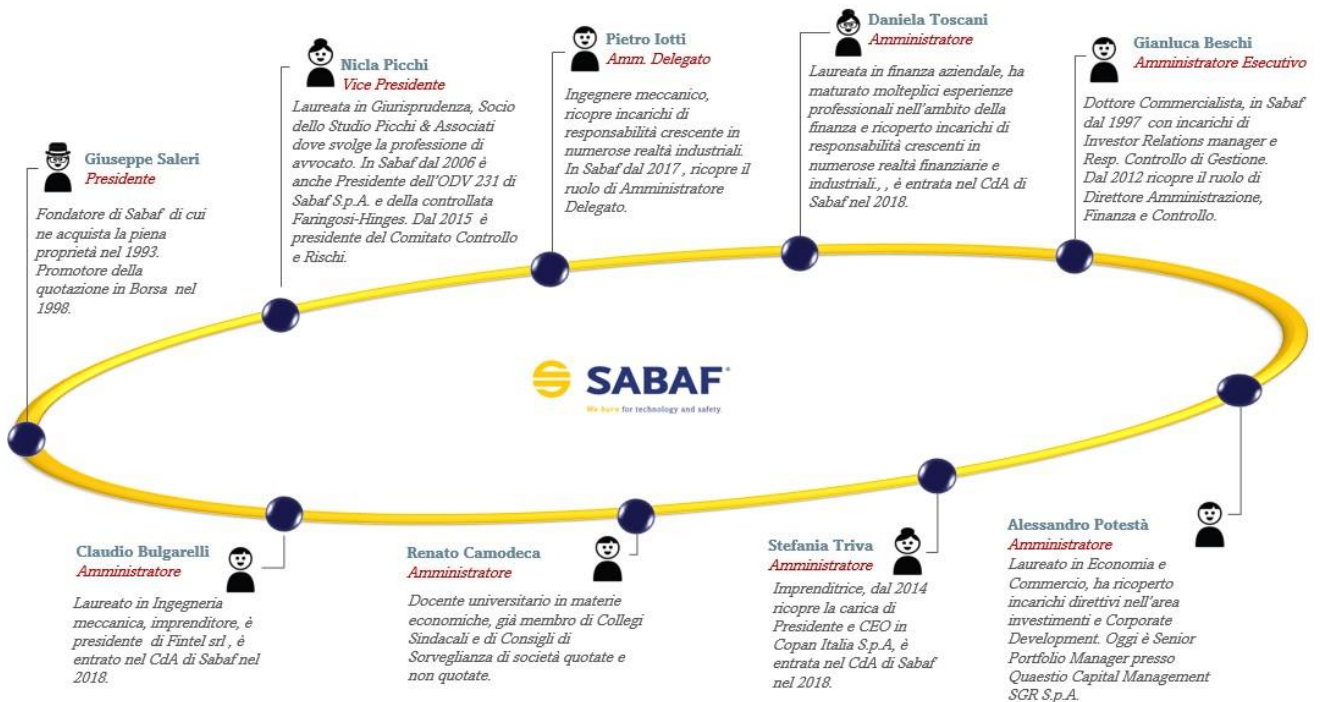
Giuseppe Saleri
Presidente

Fondatore di Sabaf di cui ne acquista la piena proprietà nel 1993. Promotore della quotazione in Borsa nel 1998.

Nicla Picchi
Vice Presidente

Laureata in Giurisprudenza, Socio dello Studio Picchi & Associati dove svolge la professione di avvocato. In Sabaf dal 2006 è anche Presidente dell'ODV 231 di Sabaf S.p.A. e della controllata Faringosi-Hinges. Dal 2015 è presidente del Comitato Controllo e Rischi.

Pietro Iotti
Amm. Delegato

Ingegnere meccanico, ricopre incarichi di responsabilità crescente in numerose realtà industriali. In Sabaf dal 2017 , ricopre il ruolo di Amministratore Delegato.

Daniela Toscani
Amministratore

Laureata in finanza aziendale, ha maturato molteplici esperienze professionali nell'ambito della finanza e ricoperto incarichi di responsabilità crescenti in numerose realtà finanziarie e industriali., , è entrata nel CdA di Sabaf nel 2018.

Gianluca Beschi
Amministratore Esecutivo

Dottore Commercialista, in Sabaf dal 1997 con incarichi di Investor Relations manager e Resp. Controllo di Gestione. Dal 2012 ricopre il ruolo di Direttore Amministrazione, Finanza e Controllo.

SABAF
We burn for technology and safety.

Claudio Bulgarelli
Amministratore

Laureato in Ingegneria meccanica, imprenditore, è presidente di Fintel srl , è entrato nel CdA di Sabaf nel 2018.

Renato Camodeca
Amministratore

Docente universitario in materie economiche, già membro di Collegi Sindacali e di Consigli di Sorveglianza di società quotate e non quotate.

Stefania Triva
Amministratore

Imprenditrice, dal 2014 ricopre la carica di Presidente e CEO in Copan Italia S.p.A, è entrata nel CdA di Sabaf nel 2018.

Alessandro Potestà
Amministratore

Laureato in Economia e Commercio, ha ricoperto incarichi direttivi nell'area investimenti e Corporate Development. Oggi è Senior Portfolio Manager presso Quaestio Capital Management SGR S.p.A.